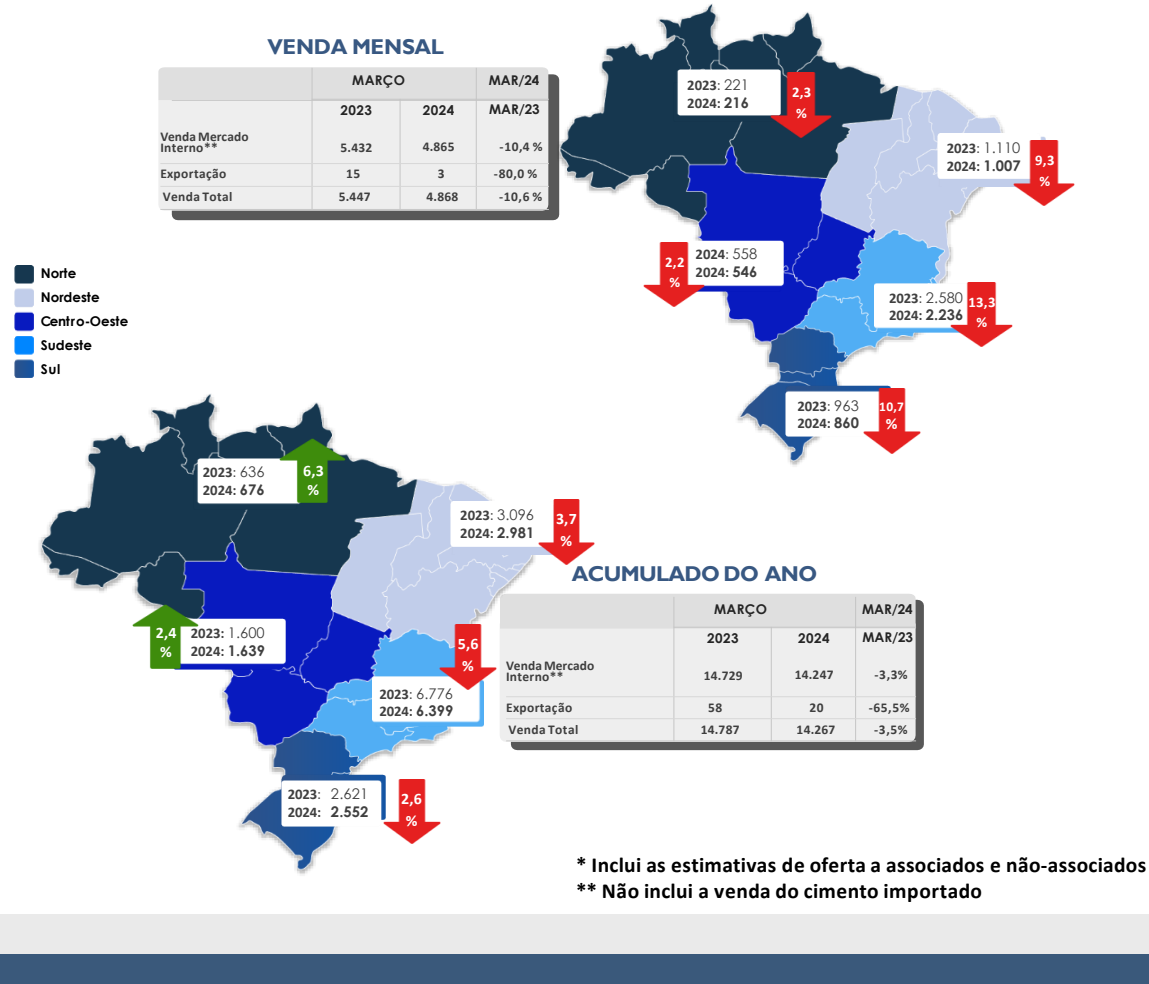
VENDA MENSAL

| | MARÇO | | MAR/24 |
|---|---|---|---|
| | 2023 | 2024 | MAR/23 |
| Venda Mercado Interno** | 5.432 | 4.865 | -10,4 % |
| Exportação | 15 | 3 | -80,0 % |
| Venda Total | 5.447 | 4.868 | -10,6 % |

Norte
Nordeste
Centro-Oeste
Sudeste
Sul

2023: 221
2024: 216
2,3 %

2023: 1.110
2024: 1.007
9,3 %

2024: 558
2024: 546
2,2 %

2023: 2.580
2024: 2.236
13,3 %

2023: 963
2024: 860
10,7 %

2023: 636
2024: 676
6,3 %

2023: 3.096
2024: 2.981
3,7 %

ACUMULADO DO ANO

| | MARÇO | | MAR/24 |
|---|---|---|---|
| | 2023 | 2024 | MAR/23 |
| Venda Mercado Interno** | 14.729 | 14.247 | -3,3% |
| Exportação | 58 | 20 | -65,5% |
| Venda Total | 14.787 | 14.267 | -3,5% |

2,4 %
2023: 1.600
2024: 1.639

5,6 %
2023: 6.776
2024: 6.399

2023: 2.621
2024: 2.552
2,6 %

* Inclui as estimativas de oferta a associados e não-associados
** Não inclui a venda do cimento importado